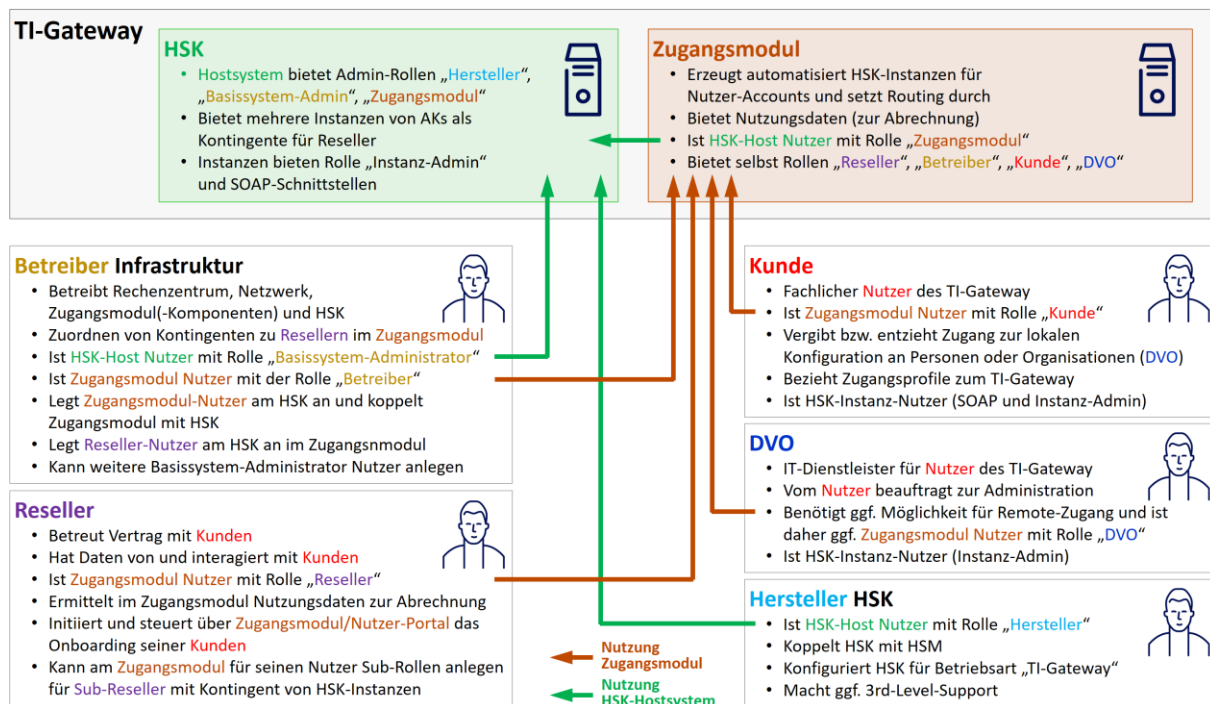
TI-Gateway

HSK
- Hostsystem bietet Admin-Rollen „Hersteller", „Basissystem-Admin", „Zugangsmodul"
- Bietet mehrere Instanzen von AKs als Kontingente für Reseller
- Instanzen bieten Rolle „Instanz-Admin" und SOAP-Schnittstellen

Zugangsmodul
- Erzeugt automatisiert HSK-Instanzen für Nutzer-Accounts und setzt Routing durch
- Bietet Nutzungsdaten (zur Abrechnung)
- Ist HSK-Host Nutzer mit Rolle „Zugangsmodul"
- Bietet selbst Rollen „Reseller", „Betreiber", „Kunde", „DVO"

Betreiber Infrastruktur
- Betreibt Rechenzentrum, Netzwerk, Zugangsmodul(-Komponenten) und HSK
- Zuordnen von Kontingenten zu Resellern im Zugangsmodul
- Ist HSK-Host Nutzer mit Rolle „Basissystem-Administrator"
- Ist Zugangsmodul Nutzer mit der Rolle „Betreiber"
- Legt Zugangsmodul-Nutzer am HSK an und koppelt Zugangsmodul mit HSK
- Legt Reseller-Nutzer am HSK an im Zugangsnmodul
- Kann weitere Basissystem-Administrator Nutzer anlegen

Reseller
- Betreut Vertrag mit Kunden
- Hat Daten von und interagiert mit Kunden
- Ist Zugangsmodul Nutzer mit Rolle „Reseller"
- Ermittelt im Zugangsmodul Nutzungsdaten zur Abrechnung
- Initiiert und steuert über Zugangsmodul/Nutzer-Portal das Onboarding seiner Kunden
- Kann am Zugangsmodul für seinen Nutzer Sub-Rollen anlegen für Sub-Reseller mit Kontingent von HSK-Instanzen

Kunde
- Fachlicher Nutzer des TI-Gateway
- Ist Zugangsmodul Nutzer mit Rolle „Kunde"
- Vergibt bzw. entzieht Zugang zur lokalen Konfiguration an Personen oder Organisationen (DVO)
- Bezieht Zugangsprofile zum TI-Gateway
- Ist HSK-Instanz-Nutzer (SOAP und Instanz-Admin)

DVO
- IT-Dienstleister für Nutzer des TI-Gateway
- Vom Nutzer beauftragt zur Administration
- Benötigt ggf. Möglichkeit für Remote-Zugang und ist daher ggf. Zugangsmodul Nutzer mit Rolle „DVO"
- Ist HSK-Instanz-Nutzer (Instanz-Admin)

Hersteller HSK
- Ist HSK-Host Nutzer mit Rolle „Hersteller"
- Koppelt HSK mit HSM
- Konfiguriert HSK für Betriebsart „TI-Gateway"
- Macht ggf. 3rd-Level-Support

Nutzung Zugangsmodul
Nutzung HSK-Hostsystem